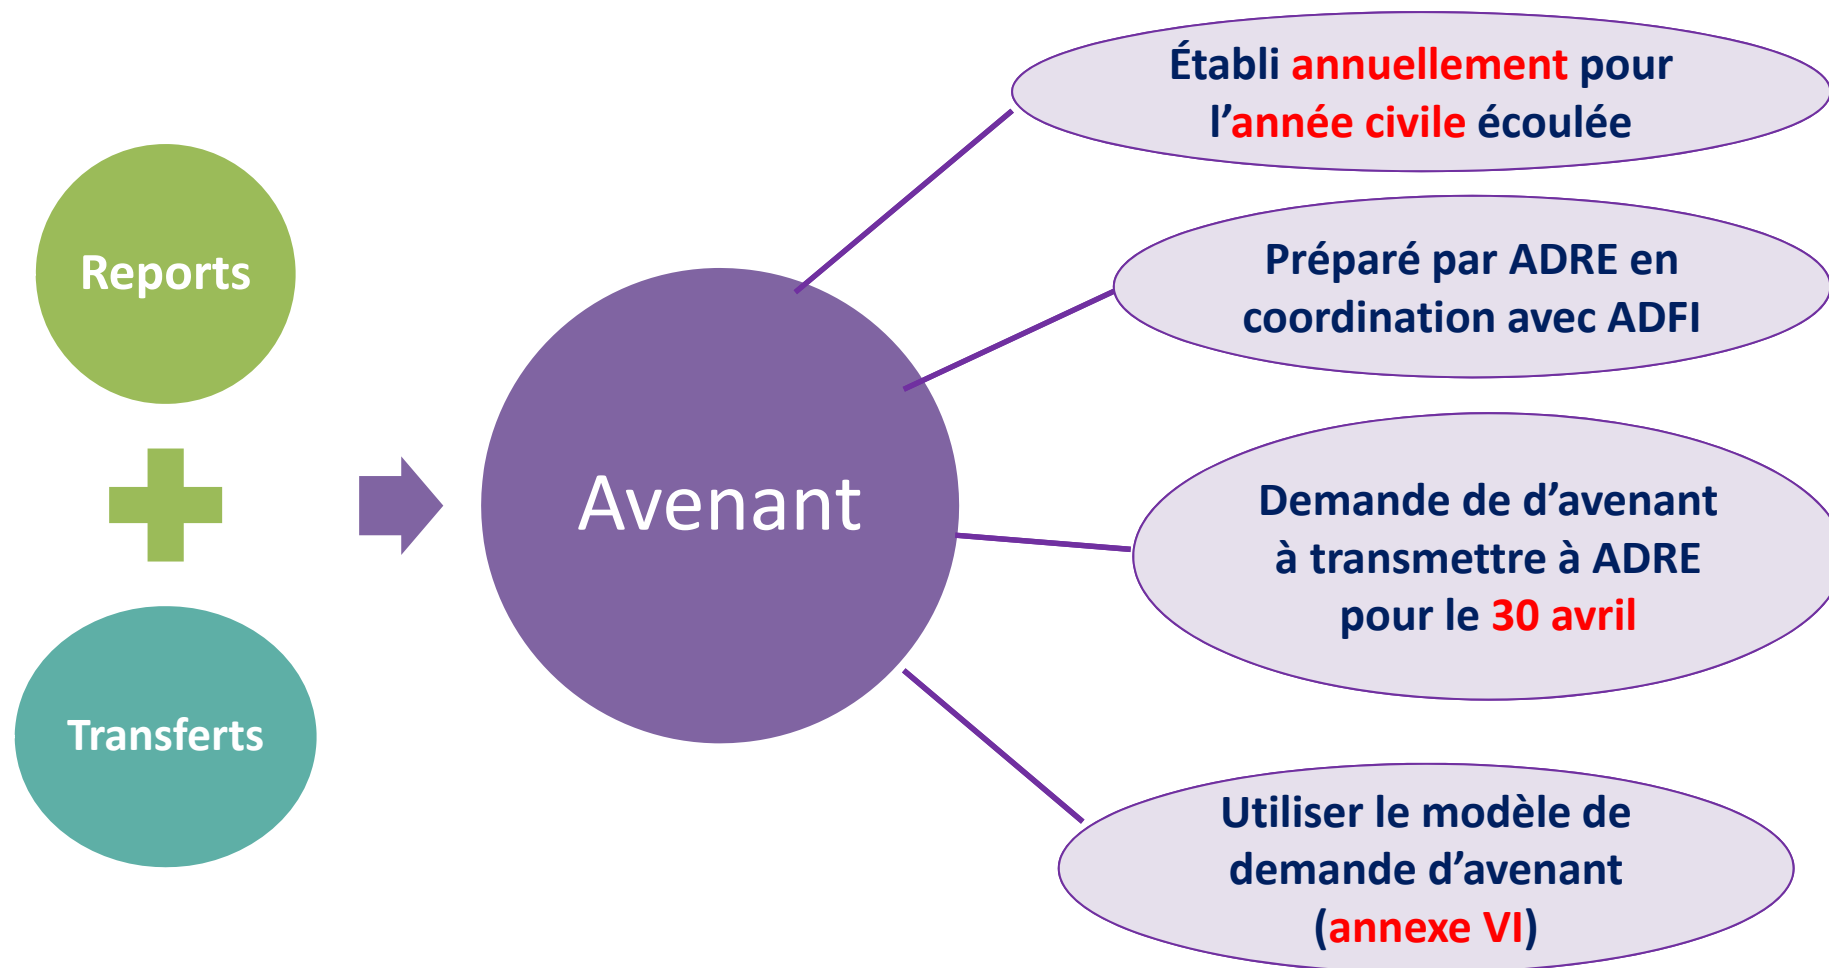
Reports

Transferts

Avenant

Établi annuellement pour l’année civile écoulée

Préparé par ADRE en coordination avec ADFI

Demande de d’avenant à transmettre à ADRE pour le 30 avril

Utiliser le modèle de demande d’avenant (annexe VI)